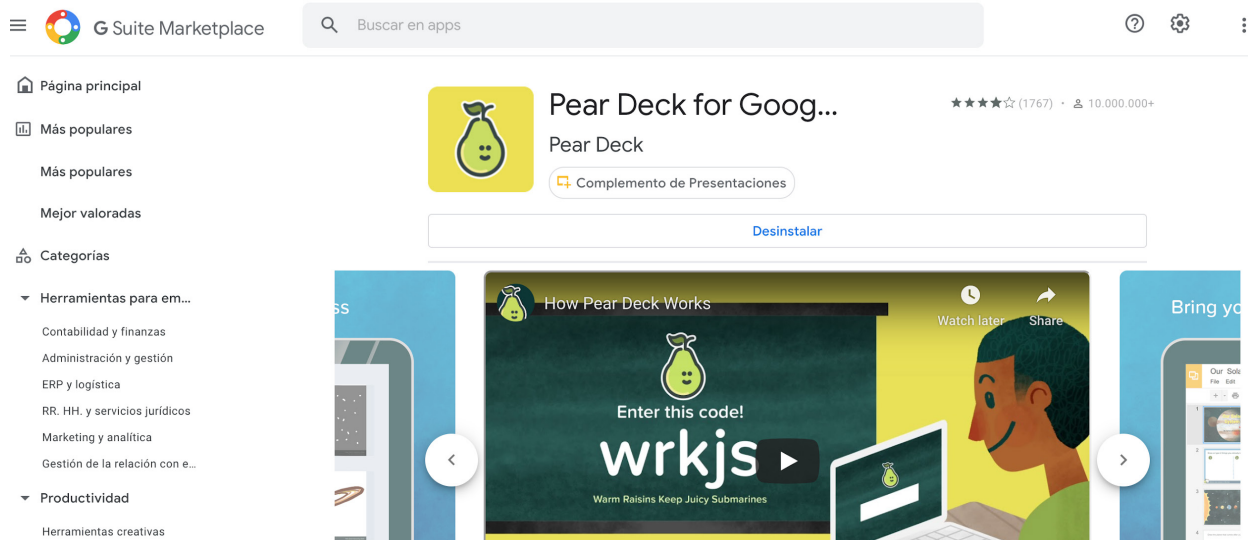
G Suite Marketplace

Buscar en apps

Página principal

Más populares

Más populares

Mejor valoradas

Categorías

Herramientas para em...

Contabilidad y finanzas

Administración y gestión

ERP y logística

RR. HH. y servicios jurídicos

Marketing y analítica

Gestión de la relación con e...

Productividad

Herramientas creativas

Pear Deck for Goog...

Pear Deck

Complemento de Presentaciones

(1767) • 10.000.000+

Desinstalar

ss

How Pear Deck Works

Watch later

Share

Enter this code!

wrkjs

Warm Raisins Keep Juicy Submarines

Bring yo

Our Sola

File Edit